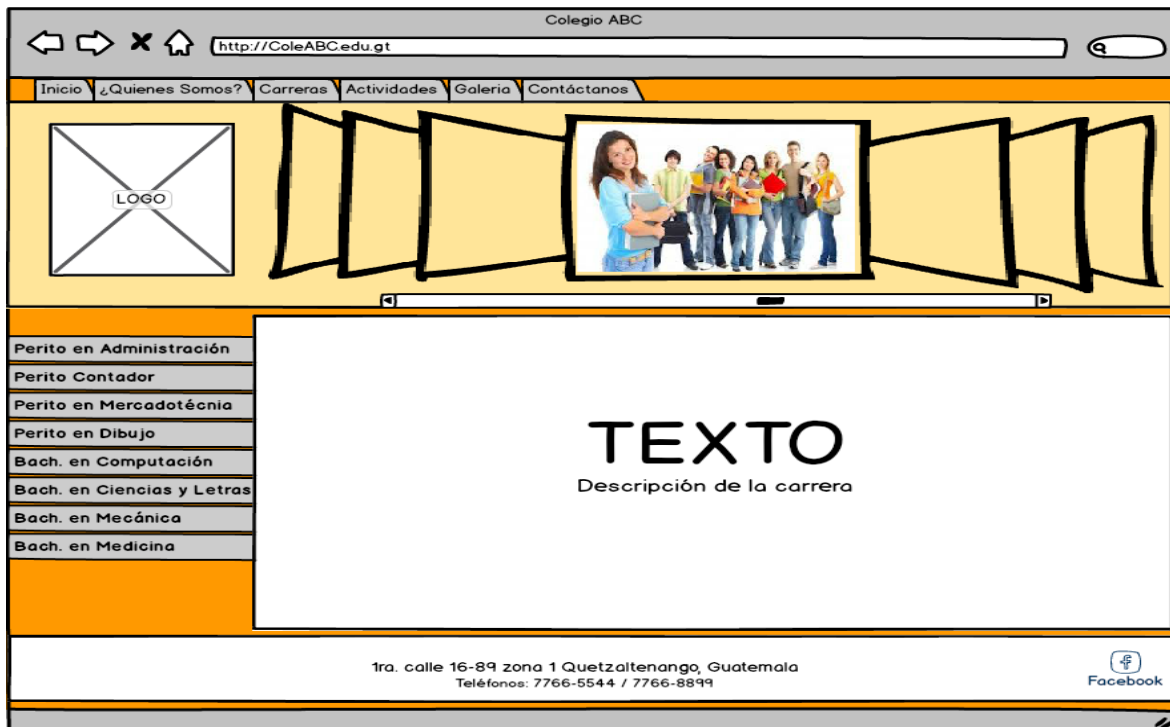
Colegio ABC

http://ColeABC.edu.gt

Inicio ¿Quienes Somos? Carreras Actividades Galeria Contáctanos

LOGO

Perito en Administración
Perito Contador
Perito en Mercadotécnia
Perito en Dibujo
Bach. en Computación
Bach. en Ciencias y Letras
Bach. en Mecánica
Bach. en Medicina

TEXTO
Descripción de la carrera

1ra. calle 16-89 zona 1 Quetzaltenango, Guatemala
Teléfonos: 7766-5544 / 7766-8899

Facebook